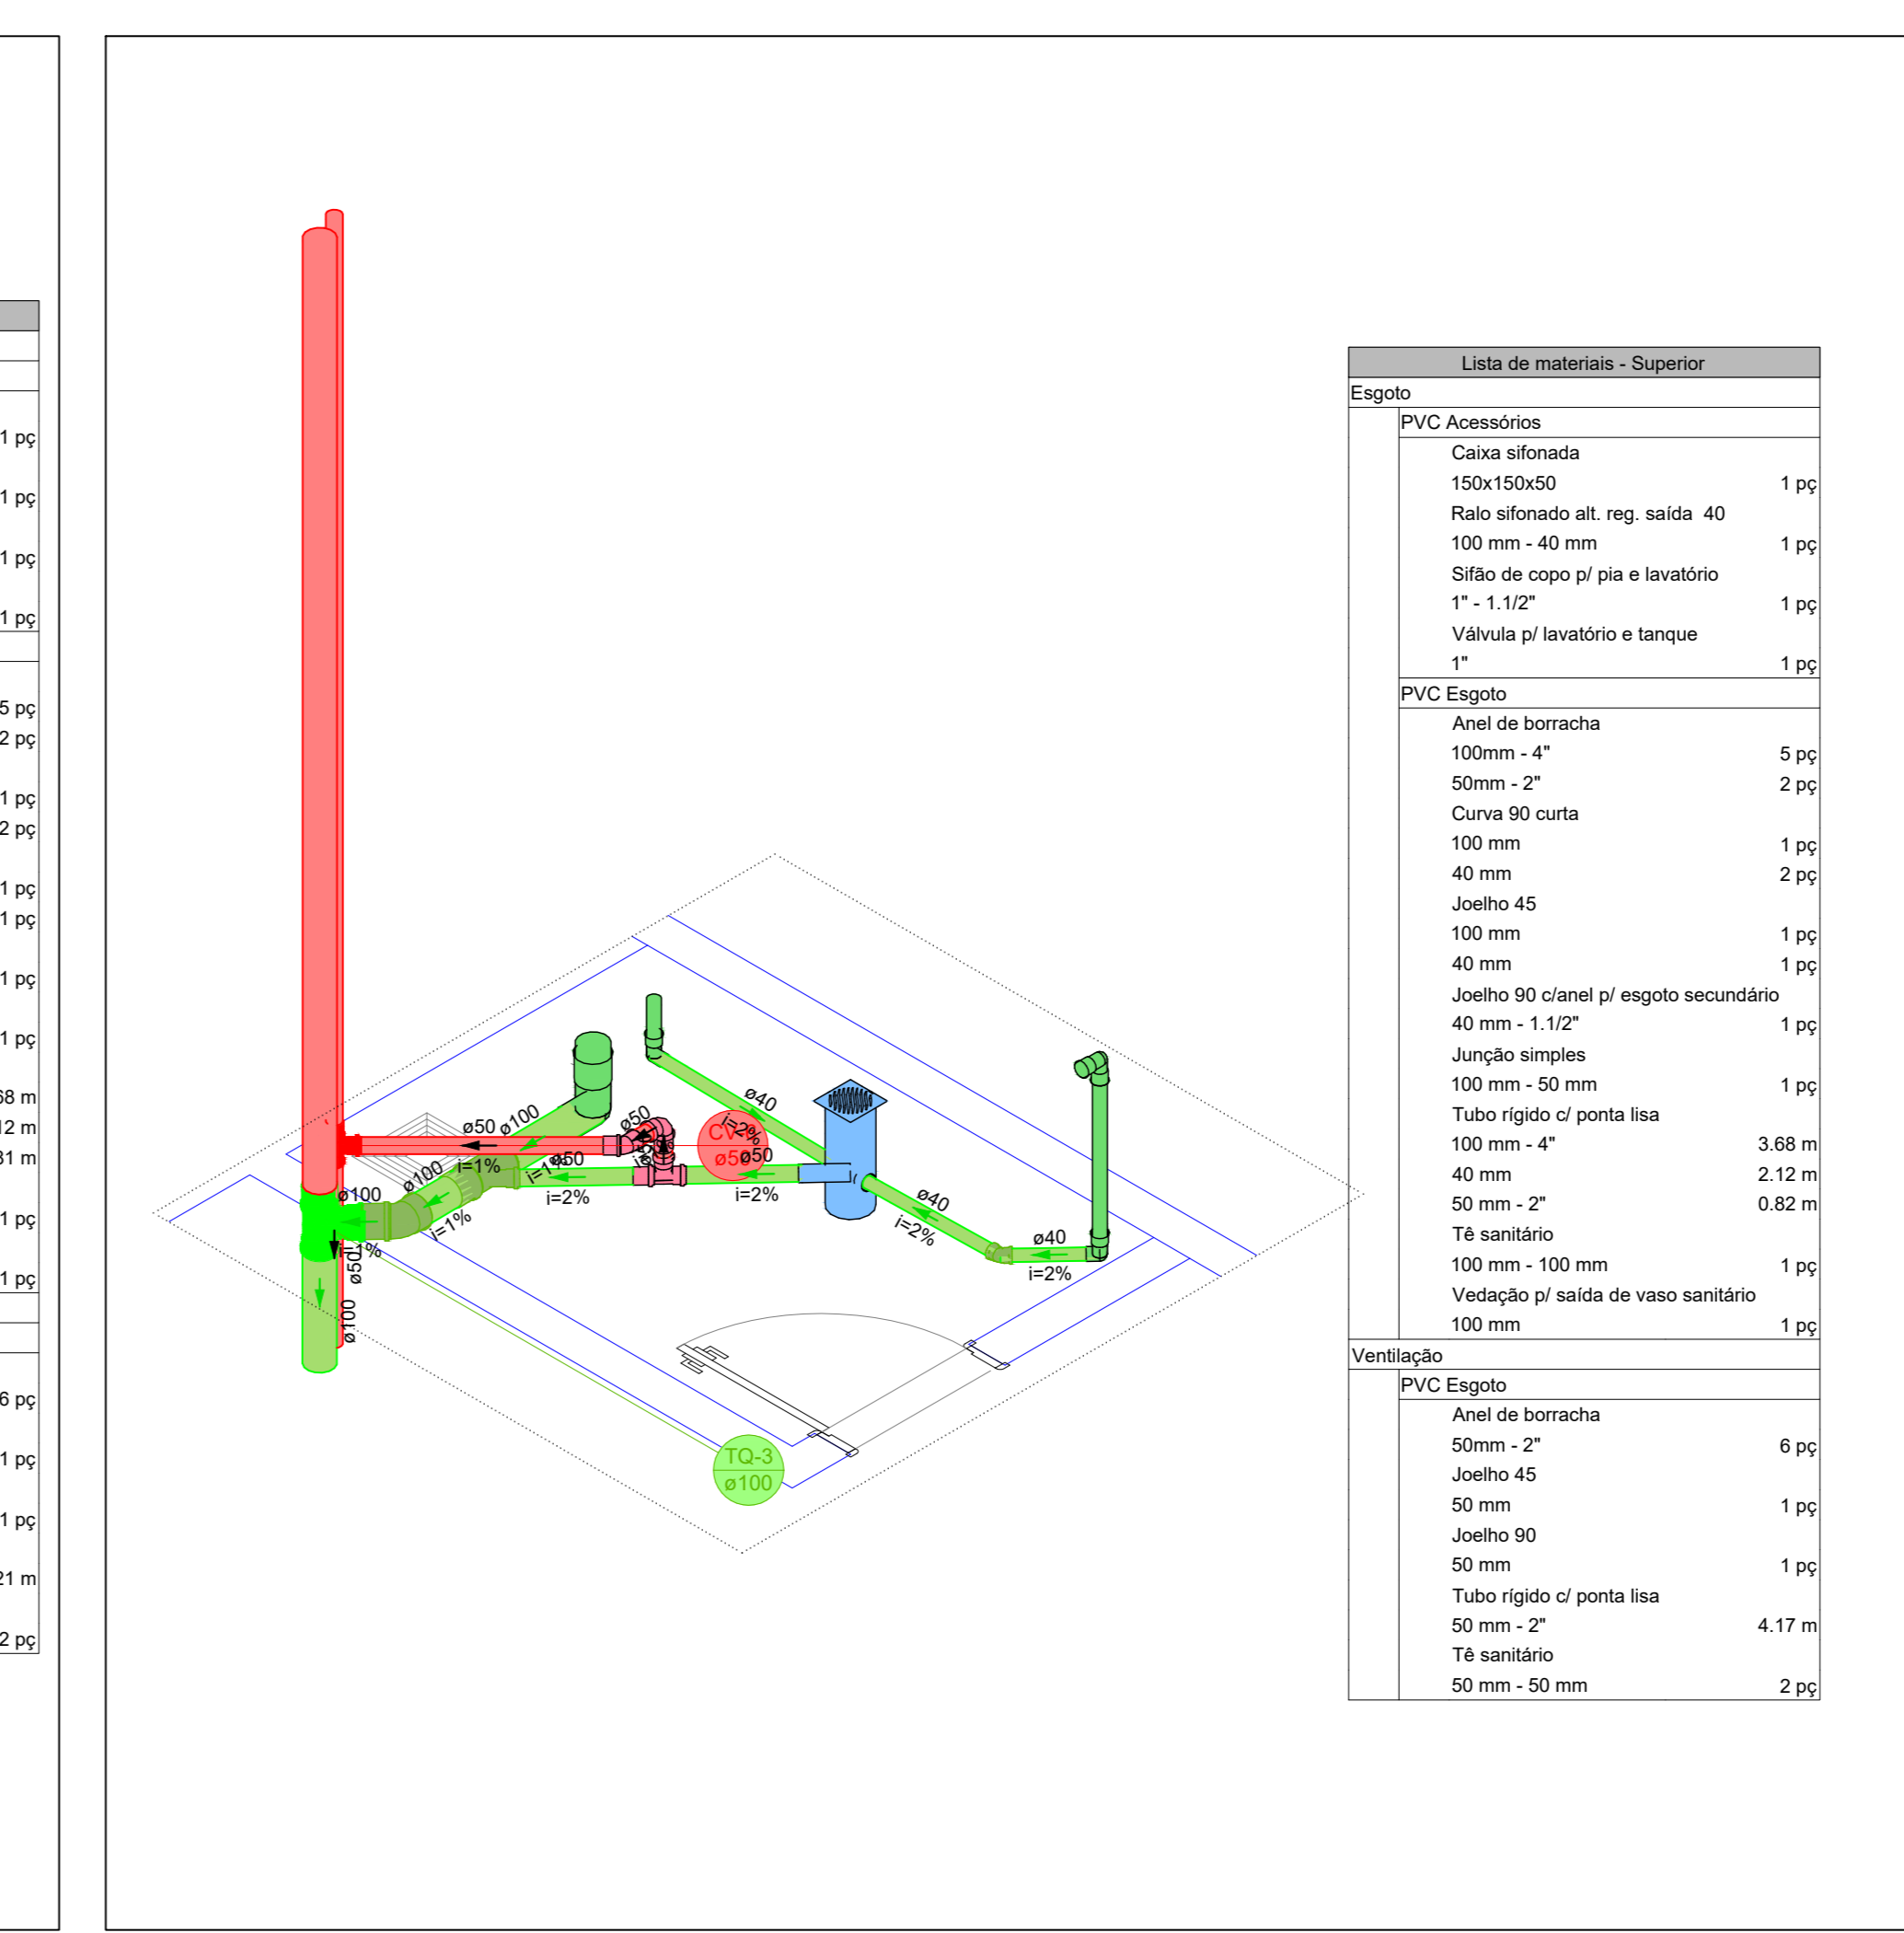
1 pç
1 pç
1 pç
1 pç
5 pç
2 pç
1 pç
2 pç
1 pç
1 pç
1 pç
1 pç
68 m
12 m
81 m
1 pç
1 pç
6 pç
1 pç
1 pç
21 m
2 pç

ø50 ø100
i=1%
ø50
CV
i=2%
ø50
ø50
ø50
i=1%
i=2%
i=2%
ø100
ø100
i=1%
i=1%
ø50
ø100
ø40
ø40
i=2%
ø40
i=2%
TQ-3
ø100

| Lista de materiais - Superior | |
|---|---|
| Esgoto | |
| PVC Acessórios | |
| Caixa sifonada | |
| 150x150x50 | 1 pç |
| Ralo sifonado alt. reg. saída 40 | |
| 100 mm - 40 mm | 1 pç |
| Sifão de copo p/ pia e lavatório | |
| 1" - 1.1/2" | 1 pç |
| Válvula p/ lavatório e tanque | |
| 1" | 1 pç |
| PVC Esgoto | |
| Anel de borracha | |
| 100mm - 4" | 5 pç |
| 50mm - 2" | 2 pç |
| Curva 90 curta | |
| 100 mm | 1 pç |
| 40 mm | 2 pç |
| Joelho 45 | |
| 100 mm | 1 pç |
| 40 mm | 1 pç |
| Joelho 90 c/anel p/ esgoto secundário | |
| 40 mm - 1.1/2" | 1 pç |
| Junção simples | |
| 100 mm - 50 mm | 1 pç |
| Tubo rígido c/ ponta lisa | |
| 100 mm - 4" | 3.68 m |
| 40 mm | 2.12 m |
| 50 mm - 2" | 0.82 m |
| Tê sanitário | |
| 100 mm - 100 mm | 1 pç |
| Vedação p/ saída de vaso sanitário | |
| 100 mm | 1 pç |
| Ventilação | |
| PVC Esgoto | |
| Anel de borracha | |
| 50mm - 2" | 6 pç |
| Joelho 45 | |
| 50 mm | 1 pç |
| Joelho 90 | |
| 50 mm | 1 pç |
| Tubo rígido c/ ponta lisa | |
| 50 mm - 2" | 4.17 m |
| Tê sanitário | |
| 50 mm - 50 mm | 2 pç |